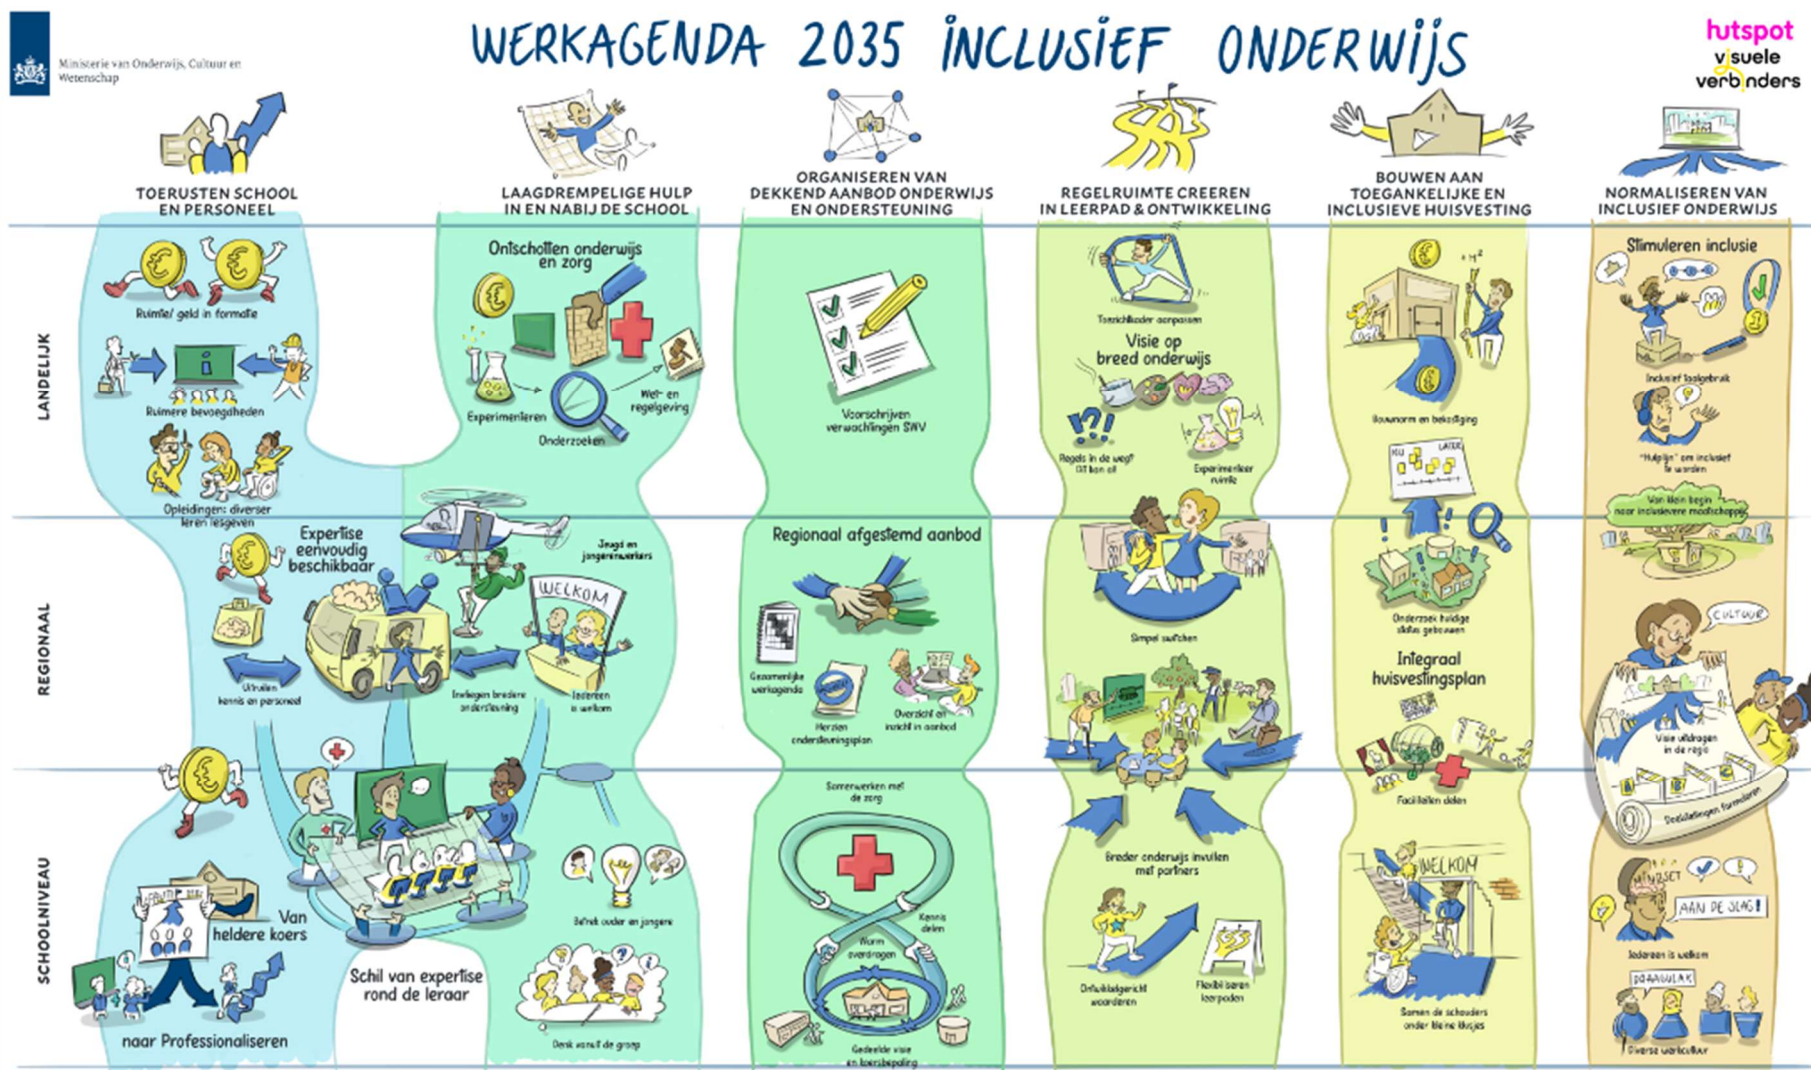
Ministerie van Onderwijs, Cultuur en Wetenschap

WERKAGENDA 2035 INCLUSIEF ONDERWIJS

hutspot visuele verbinders

TOERUSTEN SCHOOL EN PERSONEEL

LAAGDREMPELIGE HULP IN EN NABIJ DE SCHOOL

ORGANISEREN VAN DEKKEND AANBOD ONDERWIJS EN ONDERSTEUNING

REGELRUIMTE CREEREN IN LEERPAD & ONTWIKKELING

BOUWEN AAN TOEGANKELIJKE EN INCLUSIEVE HUISVESTING

NORMALISEREN VAN INCLUSIEF ONDERWIJS

LANDELIJK

REGIONAAL

SCHOOLNIVEAU

Ruimte/ geld in formatie

Ruimere bevoegdheden

Opleidingen: diverser leren lesgeven

Expertise eenvoudig beschikbaar

Uitruilen kennis en personeel

Van heldere koers

naar Professionaliseren

Schil van expertise rond de leraar

Ontschotten onderwijs en zorg

Experimenteren

Onderzoeken

Wet- en regelgeving

Jeugd en jongerenwerkers

WELKOM

Inzetten bredere ondersteuning

Iedereen is welkom

Betrek ouder en jongere

Denk vanuit de groep

Voorschrijven verwachtingen SWV

Regionaal afgestemd aanbod

Gezamenlijke werkagenda

Herzien ondersteuningsplan

Overzicht en inzicht in aanbod

Samenwerken met de zorg

Kennis delen

Warm overdragen

Gedeelde visie en koersbepaling

Toezichtkader aanpassen

Visie op breed onderwijs

Regels in de weg? Dit kan al

Experimenteer ruimte

Simpel switchen

Breder onderwijs invullen met partners

Ontwikkelgericht waarderen

Flexibel leren leerpaden

Bouwnorm en bekostiging

NU LATER

Onderzoek huidige status gebouwen

Integraal huisvestingsplan

Faciliteiten delen

WELKOM

Samen de schouders onder kleine klusjes

Stimuleren inclusie

Inclusief taalgebruik

"Hulplijn" om inclusief te worden

Van klein begin naar inclusievere maatschappij

CULTUUR

Visie uitdragen in de regio

Deeldoelen formuleren

MINDSET

AAN DE SLAG!

Iedereen is welkom

DRAAGVLAK

Diverse werkcultuur